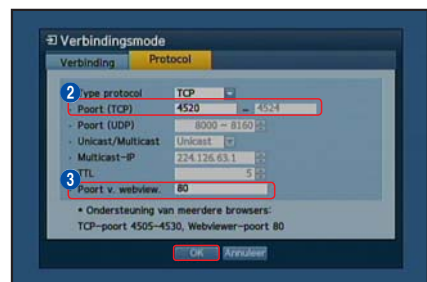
Verbindingsmode

Verbinding
Protocol

2
Type protocol
TCP
Poort (TCP)
4520
~ 4524
Poort (UDP)
8000 ~ 8160
Unicast/Multicast
Unicast
Multicast-IP
224.126.63.1
TTL
5
3
Poort v. webview.
80

• Ondersteuning van meerdere browsers:
TCP-poort 4505~4530, Webviewer-poort 80

OK
Annuleer